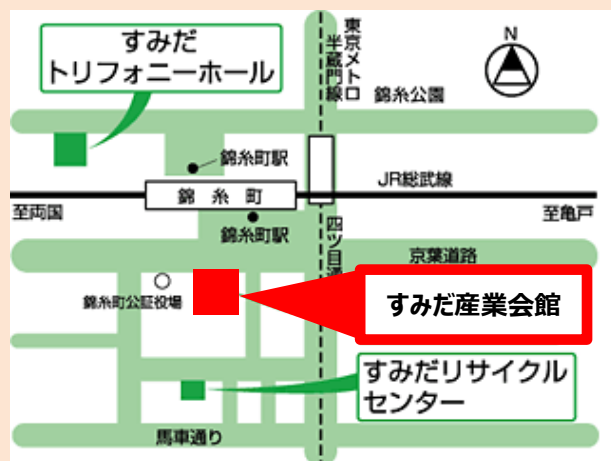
すみだ
トリフォニーホール

東京メトロ半蔵門線

N

錦糸公園

錦糸町駅

錦糸町

JR総武線

至両国

至亀戸

錦糸町駅

四ツ目通り

京葉道路

錦糸町公証役場

すみだ産業会館

すみだリサイクル
センター

馬車通り